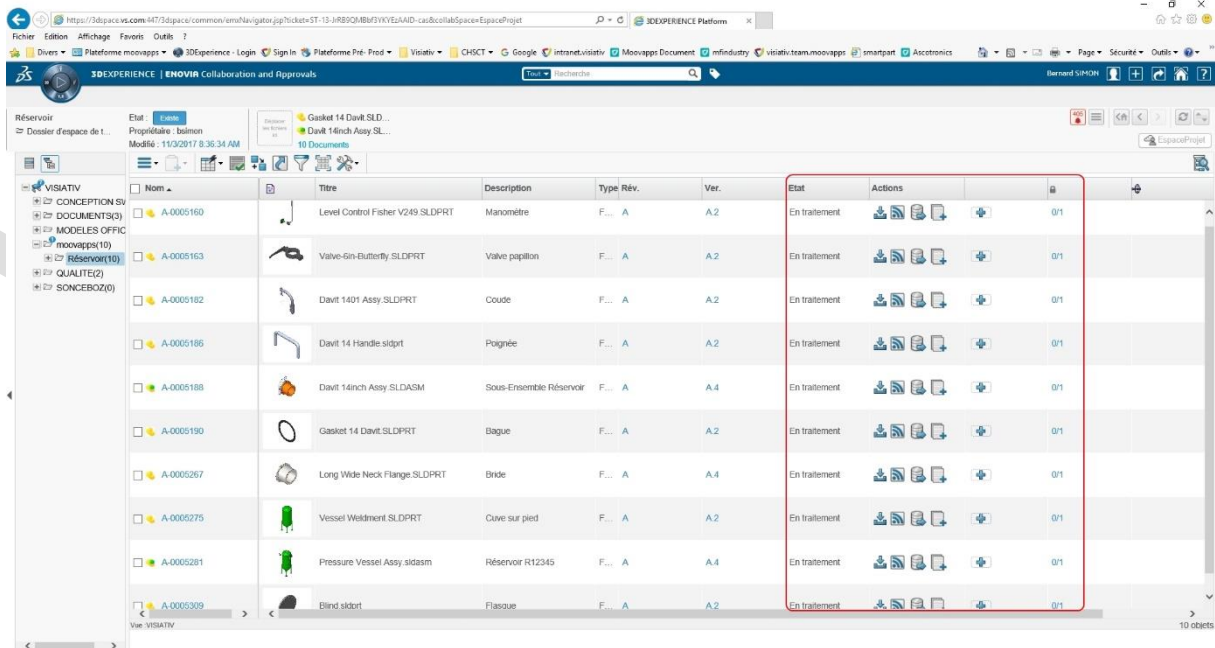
https://3dspace.vs.com:447/3dspace/common/emxNavigator.jsp?ticket=ST-13-JrRB9QMBbf3YKYEzAAID-cas&collabSpace=EspaceProjet
3DEXPERIENCE Platform
Fichier Edition Affichage Favoris Outils ?
Divers Plateforme moovapps 3DExperience - Login Sign In Plateforme Pré- Prod Visiativ CHSCT Google intranet.visiativ Moovapps Document mfindustry visiativ.team.moovapps smartpart Ascotronics
Page Sécurité Outils

3DEXPERIENCE | ENOVIA Collaboration and Approvals
Tout Recherche
Bernard SIMON

Réservoir
Dossier d'espace de t...
Etat : Existe
Propriétaire : bsimon
Modifié : 11/3/2017 8:36:34 AM
Gasket 14 Davit.SLD...
Davit 14inch Assy.SL...
10 Documents
EspaceProjet

VISIATIV
CONCEPTION SV
DOCUMENTS(3)
MODELES OFFIC
moovapps(10)
Réservoir(10)
QUALITE(2)
SONCEBOZ(0)

| Nom | | Titre | Description | Type | Rév. | Ver. | Etat | Actions | | | |
|---|---|---|---|---|---|---|---|---|---|---|---|
| A-0005160 | | Level Control Fisher V249.SLDPRT | Manomètre | F... | A | A.2 | En traitement | | | 0/1 | |
| A-0005163 | | Valve-6in-Butterfly.SLDPRT | Valve papillon | F... | A | A.2 | En traitement | | | 0/1 | |
| A-0005182 | | Davit 1401 Assy.SLDPRT | Coude | F... | A | A.2 | En traitement | | | 0/1 | |
| A-0005186 | | Davit 14 Handle.sldprt | Poignée | F... | A | A.2 | En traitement | | | 0/1 | |
| A-0005188 | | Davit 14inch Assy.SLDASM | Sous-Ensemble Réservoir | F... | A | A.4 | En traitement | | | 0/1 | |
| A-0005190 | | Gasket 14 Davit.SLDPRT | Bague | F... | A | A.2 | En traitement | | | 0/1 | |
| A-0005267 | | Long Wide Neck Flange.SLDPRT | Bride | F... | A | A.4 | En traitement | | | 0/1 | |
| A-0005275 | | Vessel Weldment.SLDPRT | Cuve sur pied | F... | A | A.2 | En traitement | | | 0/1 | |
| A-0005281 | | Pressure Vessel Assy.sldasm | Réservoir R12345 | F... | A | A.4 | En traitement | | | 0/1 | |
| A-0005309 | | Blind.sldprt | Flasque | F... | A | A.2 | En traitement | | | 0/1 | |

Vue: VISIATIV
10 objets